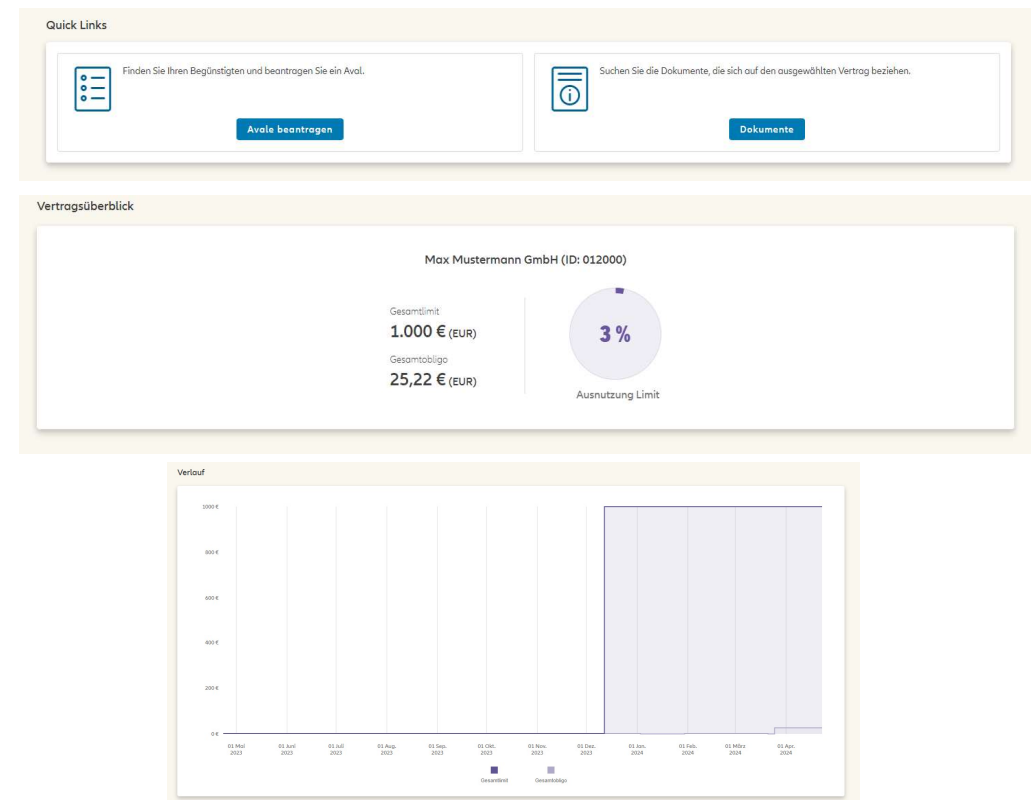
Quick Links

Finden Sie Ihren Begünstigten und beantragen Sie ein Aval.

Avale beantragen

Suchen Sie die Dokumente, die sich auf den ausgewählten Vertrag beziehen.

Dokumente

Vertragsüberblick

Max Mustermann GmbH (ID: 012000)

Gesamtlimit
1.000 € (EUR)
Gesamtobligo
25,22 € (EUR)

3 %

Ausnutzung Limit

Verlauf

1000 €
800 €
600 €
400 €
200 €
0 €

01 Mai 2023
01 Juni 2023
01 Juli 2023
01 Aug. 2023
01 Sep. 2023
01 Okt. 2023
01 Nov. 2023
01 Dez. 2023
01 Jan. 2024
01 Feb. 2024
01 März 2024
01 Apr. 2024

Gesamtlimit
Gesamtobligo